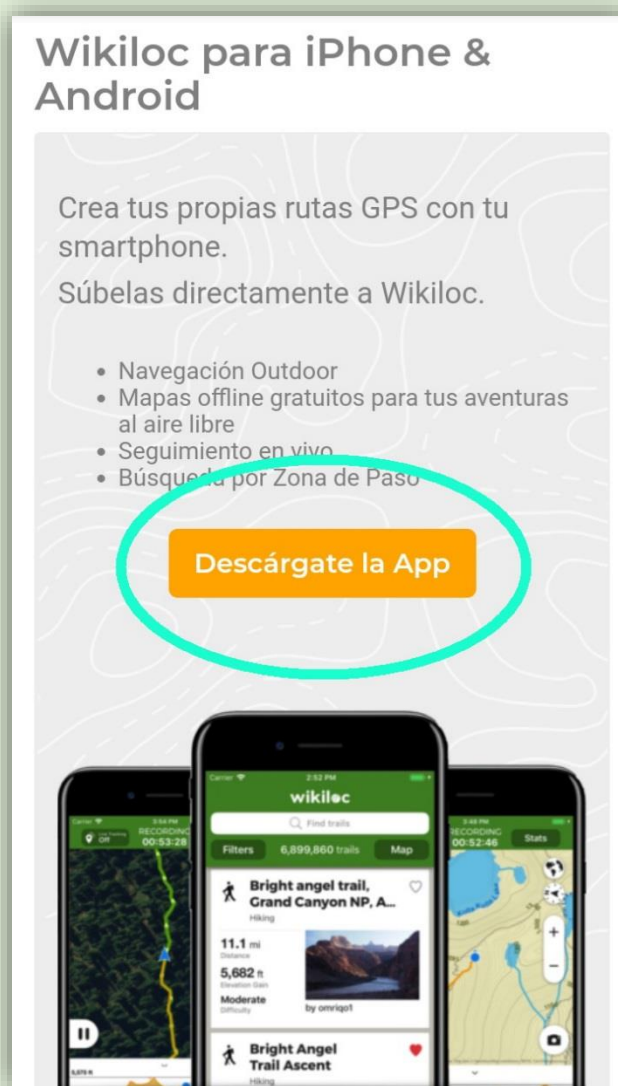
Wikiloc para iPhone & Android

Crea tus propias rutas GPS con tu smartphone.

Súbelas directamente a Wikiloc.

- Navegación Outdoor
- Mapas offline gratuitos para tus aventuras al aire libre
- Seguimiento en vivo
- Búsqueda por Zona de Paso

Descárgate la App

Carrier 3:54 PM
Live Tracking Off
RECORDING 00:53:28

Carrier 2:52 PM
wikiloc
Find trails
Filters 6,899,860 trails Map

Bright angel trail, Grand Canyon NP, A...
Hiking
11.1 mi
Distance
5,682 ft
Elevation Gain
Moderate
Difficulty
by omriqo1

Bright Angel Trail Ascent
Hiking

3:46 PM
RECORDING 00:52:46
Stats